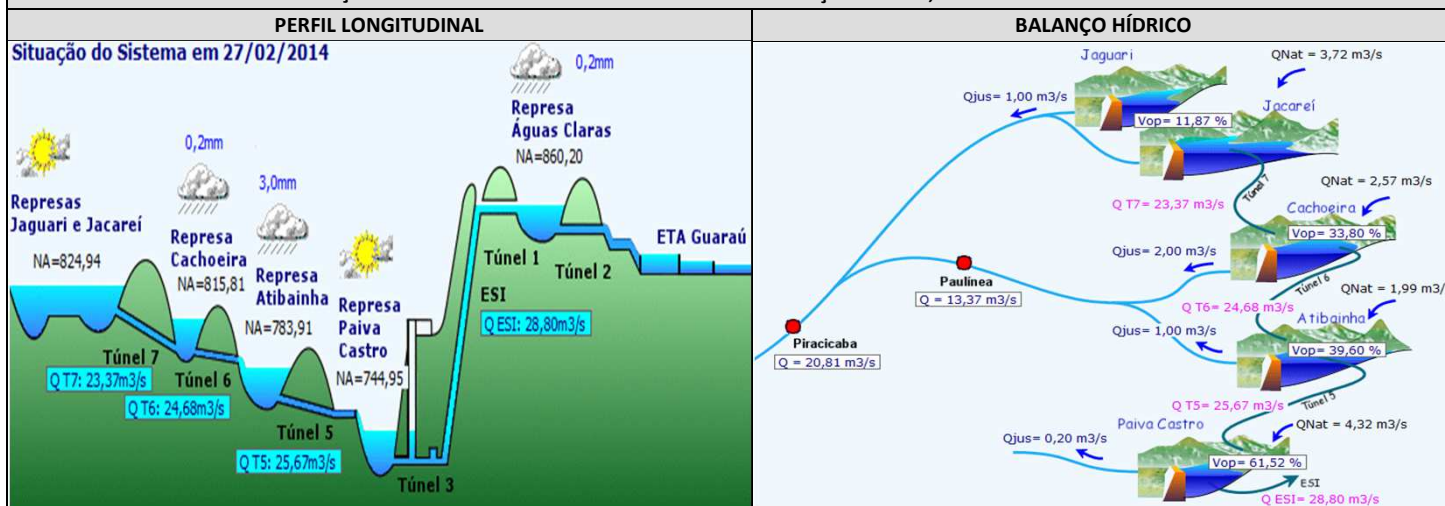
| PERFIL LONGITUDINAL | BALANÇO HÍDRICO |
|---|---|

Situação do Sistema em 27/02/2014

0,2mm

Represa Águas Claras

NA=860,20

0,2mm

3,0mm

Represas Jaguari e Jacareí

NA=824,94

Represa Cachoeira

NA=815,81

Represa Atibainha

NA=783,91

Represa Paiva Castro

NA=744,95

ETA Guaraú

Túnel 1

Túnel 2

ESI

Q ESI: 28,80m3/s

Túnel 7

Q T7: 23,37m3/s

Túnel 6

Q T6: 24,68m3/s

Túnel 5

Q T5: 25,67m3/s

Túnel 3

Jaguari

QNat = 3,72 m3/s

Qjus= 1,00 m3/s

Jacareí

Vop= 11,87 %

Túnel 7

QNat = 2,57 m3/s

Q T7= 23,37 m3/s

Cachoeira

Vop= 33,80 %

Qjus= 2,00 m3/s

Paulínea

Q = 13,37 m3/s

Túnel 6

QNat = 1,99 m3/s

Q T6= 24,68 m3/s

Qjus= 1,00 m3/s

Atibainha

Piracicaba

Q = 20,81 m3/s

Vop= 39,60 %

Q T5= 25,67 m3/s

Túnel 5

Paiva Castro

QNat = 4,32 m3/s

Qjus= 0,20 m3/s

Vop= 61,52 %

ESI

Q ESI= 28,80 m3/s